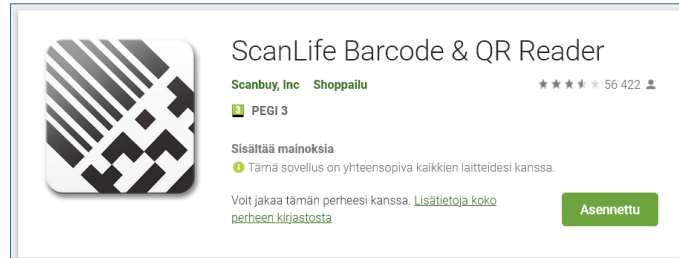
ScanLife Barcode & QR Reader

Scanbuy, Inc Shoppailu

★★★★★ 56 422

3 PEGI 3

Sisältää mainoksia

Tämä sovellus on yhteensopiva kaikkien laitteidesi kanssa.

Voit jakaa tämän perheesi kanssa. Lisätietoja koko perheen kirjastosta

Asennettu